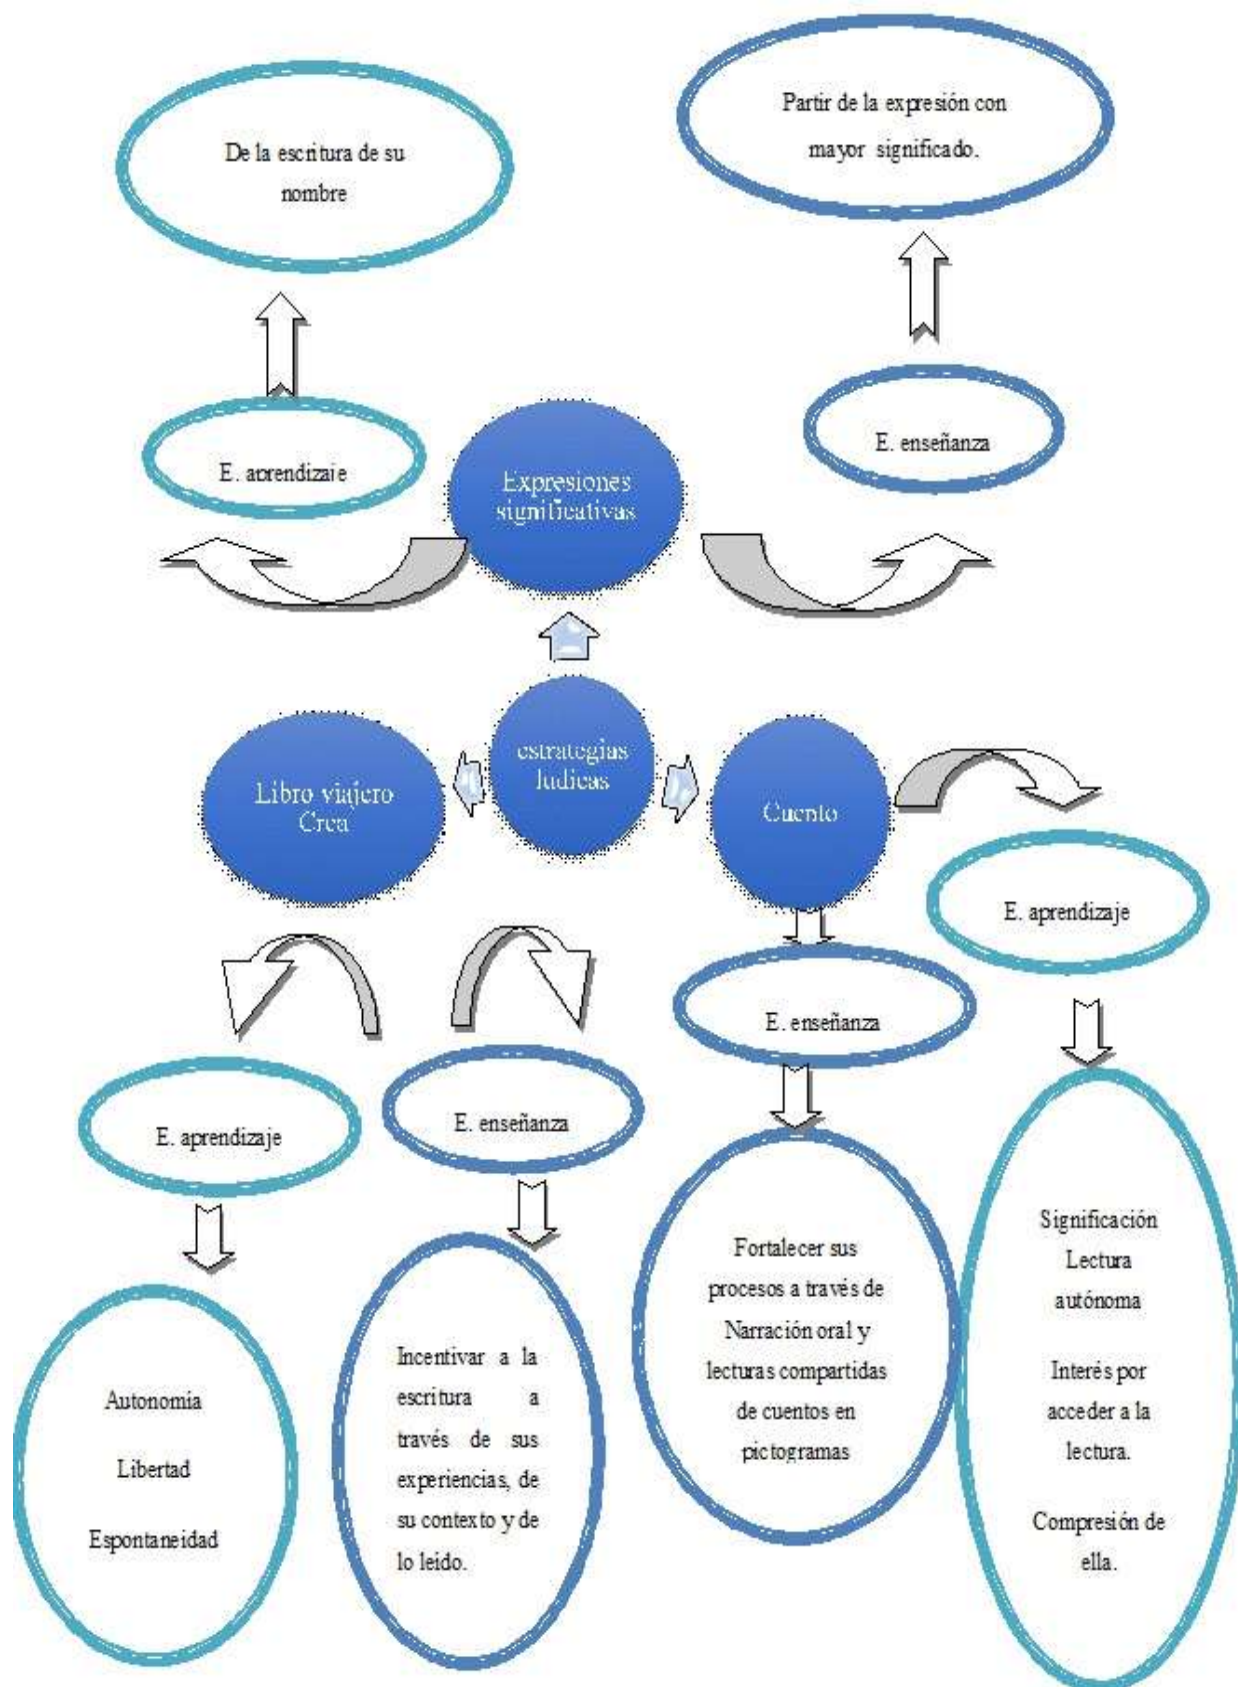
De la escritura de su nombre

Partir de la expresión con mayor significado.

E. aprendizaje

Expresiones significativas

E. enseñanza

Libro viajero Crea

estrategias ludicas

Cuento

E. aprendizaje

E. enseñanza

E. aprendizaje

E. enseñanza

Autonomia

Libertad

Espontaneidad

Incentivar a la escritura a través de sus experiencias, de su contexto y de lo leido.

Fortalecer sus procesos a través de Narración oral y lecturas compartidas de cuentos en pictogramas

Significación Lectura autónoma

Interés por acceder a la lectura.

Compresión de ella.